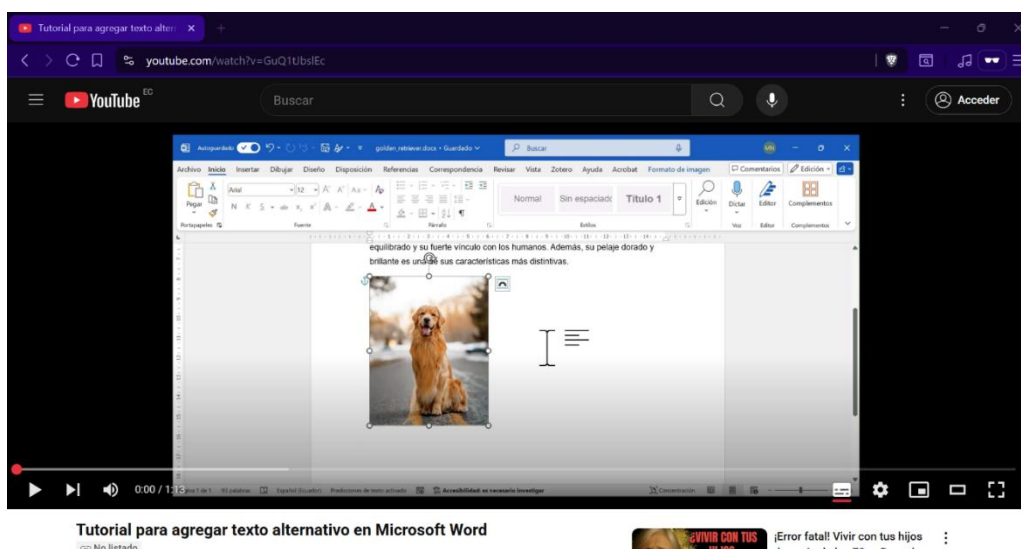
Tutorial para agregar texto altern ×

youtube.com/watch?v=GuQ1tUbslEc

YouTube EC

Buscar

Acceder

Autoguardado golden_retriever.docx • Guardado

Buscar

Archivo Inicio Insertar Dibujar Diseño Disposición Referencias Correspondencia Revisar Vista Zotero Ayuda Acrobat Formato de imagen

Comentarios Edición

Pegar Portapapeles

Arial 12 A A Aa

N K S ab x x A A

Fuente

Párrafo

Normal Sin espaciad Título 1

Estilos

Edición

Dictar Voz

Editor Editor

Complementos Complementos

equilibrado y su fuerte vínculo con los humanos. Además, su pelaje dorado y brillante es una de sus características más distintivas.

Página 1 de 1 41 palabras Español (Ecuador) Predicciones de texto: activado Accesibilidad: es necesario investigar

Concentración

0:00 / 1:13

Tutorial para agregar texto alternativo en Microsoft Word

No listado

¡VIVIR CON TUS HIJOS

¡Error fatal! Vivir con tus hijos